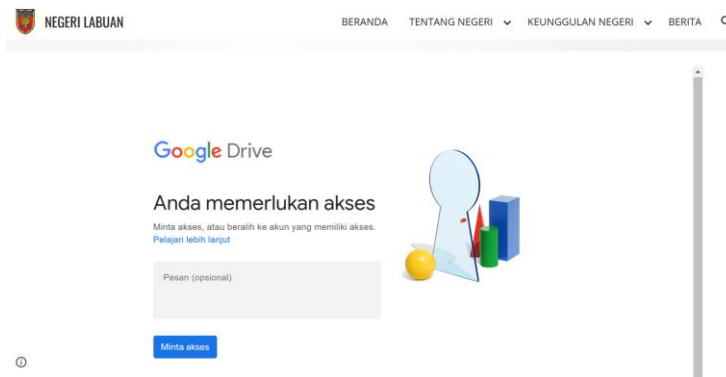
NEGERI LABUAN

BERANDA TENTANG NEGERI KEUNGGULAN NEGERI BERITA

Google Drive

Anda memerlukan akses

Minta akses, atau beralih ke akun yang memiliki akses. Pelajari lebih lanjut

Pesan (opsional)

Minta akses